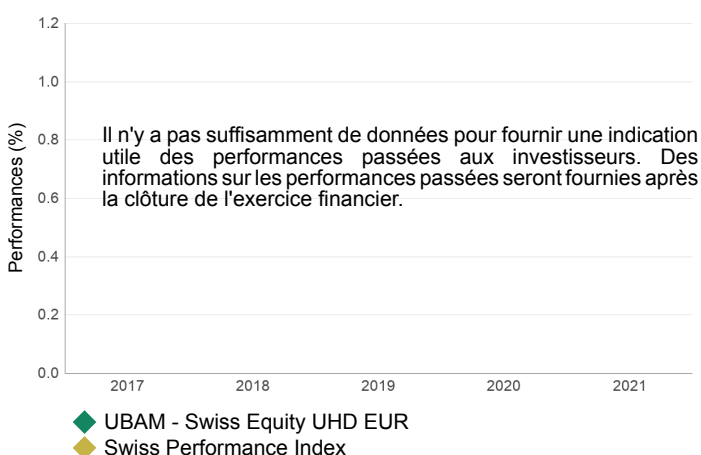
1.2
1.0
0.8
0.6
0.4
0.2
0.0

Performances (%)

Il n'y a pas suffisamment de données pour fournir une indication utile des performances passées aux investisseurs. Des informations sur les performances passées seront fournies après la clôture de l'exercice financier.

2017 2018 2019 2020 2021

UBAM - Swiss Equity UHD EUR
Swiss Performance Index